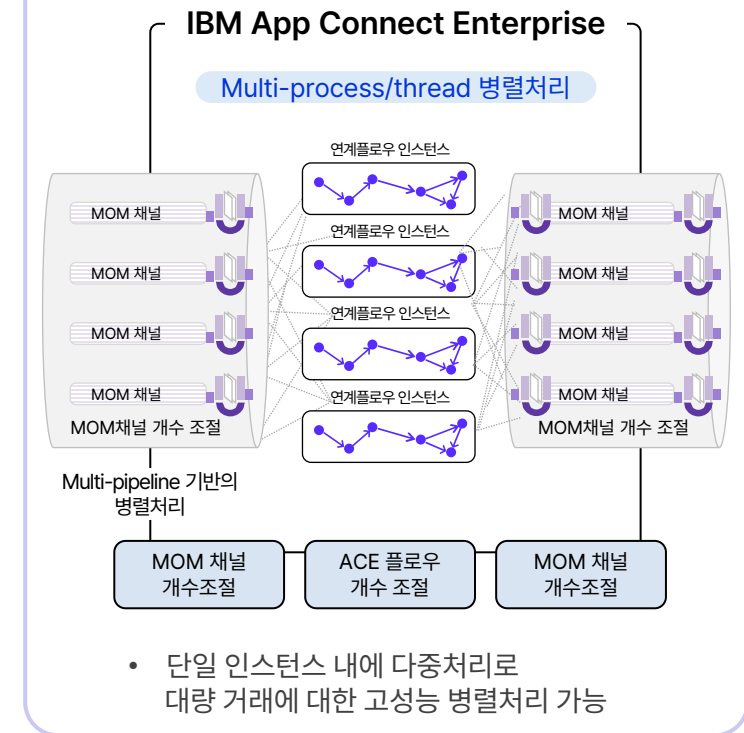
IBM App Connect Enterprise

Multi-process/thread 병렬처리

MOM 채널
MOM 채널
MOM 채널
MOM 채널
MOM채널 개수 조절

연계플로우 인스턴스
연계플로우 인스턴스
연계플로우 인스턴스
연계플로우 인스턴스

MOM 채널
MOM 채널
MOM 채널
MOM 채널
MOM채널 개수 조절

Multi-pipeline 기반의 병렬처리

MOM 채널 개수조절

ACE 플로우 개수 조절

MOM 채널 개수조절

• 단일 인스턴스 내에 다중처리로 대량 거래에 대한 고성능 병렬처리 가능